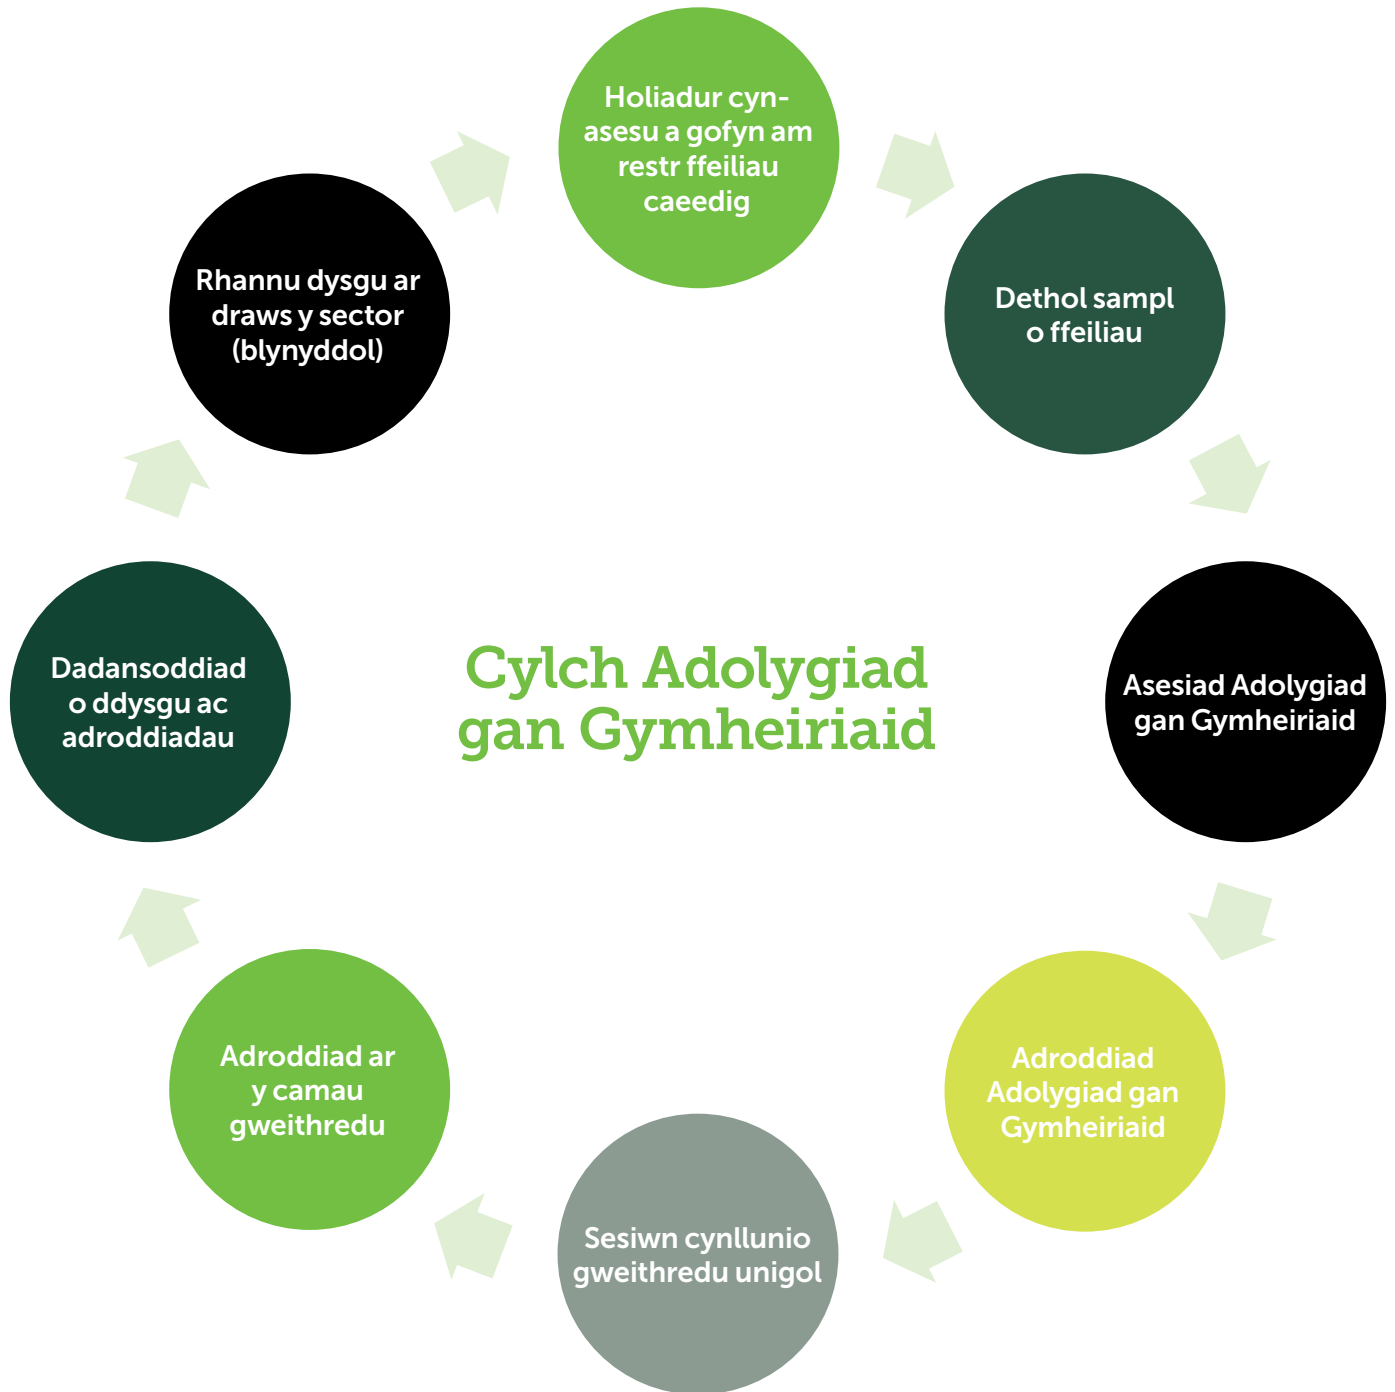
Cylch Adolygiad gan Gymheiriaid

Holiadur cyn-asesu a gofyn am restr ffeiliau caeedig

Dethol sampl o ffeiliau

Asesiad Adolygiad gan Gymheiriaid

Adroddiad Adolygiad gan Gymheiriaid

Sesiwn cynllunio gweithredu unigol

Adroddiad ar y camau gweithredu

Dadansoddiad o ddysgu ac adroddiadau

Rhannu dysgu ar draws y sector (blynyddol)